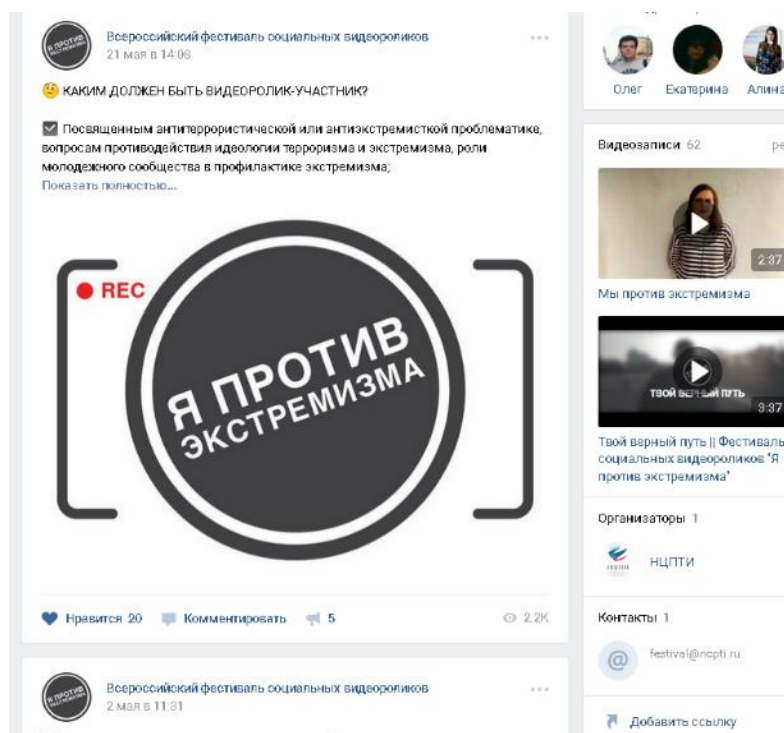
Всероссийский фестиваль социальных видеороликов
21 мая в 14:09

КАКИМ ДОЛЖЕН БЫТЬ ВИДЕОРОЛИК-УЧАСТНИК?

Посвященным антитеррористической или антиэкстремисткой проблематике, вопросам противодействия идеологии терроризма и экстремизма, роли молодежного сообщества в профилактике экстремизма;
Показать полностью...

REC
Я ПРОТИВ ЭКСТРЕМИЗМА

Нравится 20 Комментировать 5 2.2K

Всероссийский фестиваль социальных видеороликов
2 мая в 11:31

Олег Екатерина Алина

Видеозаписи 62
2:37
Мы против экстремизма
ТВОЙ ВЕРНЫЙ ПУТЬ
3:37
Твой верный путь || Фестиваль социальных видеороликов 'Я против экстремизма'

Организаторы 1
НЦПТИ

Контакты 1
festival@ncpti.ru

Добавить ссылку